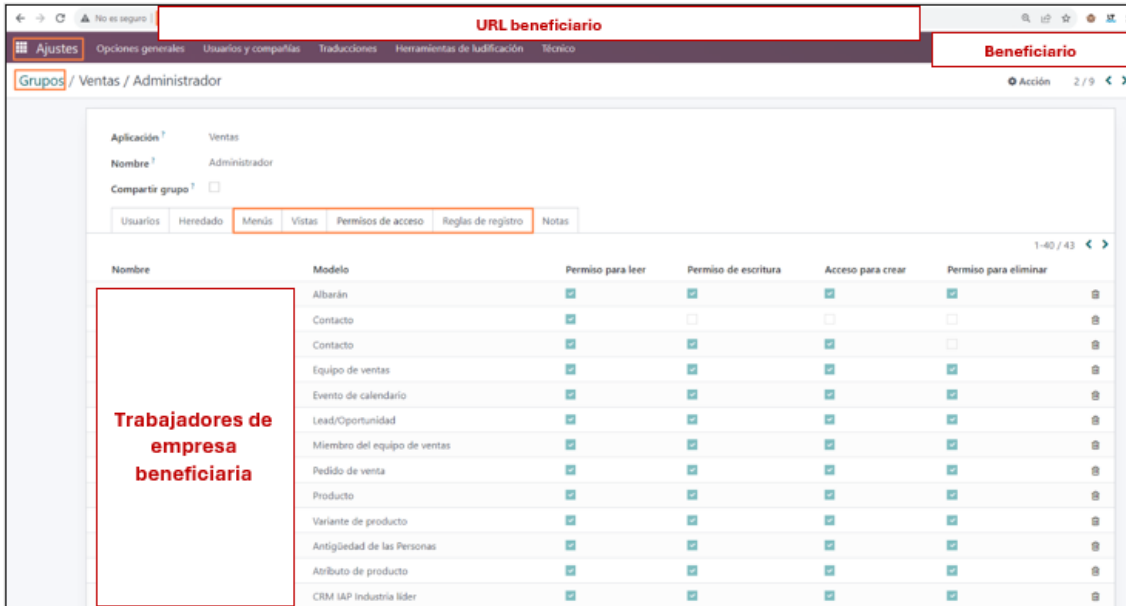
No es seguro

URL beneficiario

Ajustes Opciones generales Usuarios y compañías Traducciones Herramientas de ludificación Técnico

Beneficiario

Grupos / Ventas / Administrador

Acción 2 / 9

Aplicación ? Ventas
Nombre ? Administrador
Compartir grupo ?

Usuarios Heredado Menús Vistas Permisos de acceso Reglas de registro Notas

1-40 / 43

| Nombre | Modelo | Permiso para leer | Permiso de escritura | Acceso para crear | Permiso para eliminar |
|---|---|---|---|---|---|
| | Albarán | | | | |
| | Contacto | | | | |
| | Contacto | | | | |
| | Equipo de ventas | | | | |
| | Evento de calendario | | | | |
| | Lead/Oportunidad | | | | |
| | Miembro del equipo de ventas | | | | |
| | Pedido de venta | | | | |
| | Producto | | | | |
| | Variante de producto | | | | |
| | Antigüedad de las Personas | | | | |
| | Atributo de producto | | | | |
| | CRM IAP Industria líder | | | | |

Trabajadores de empresa beneficiaria